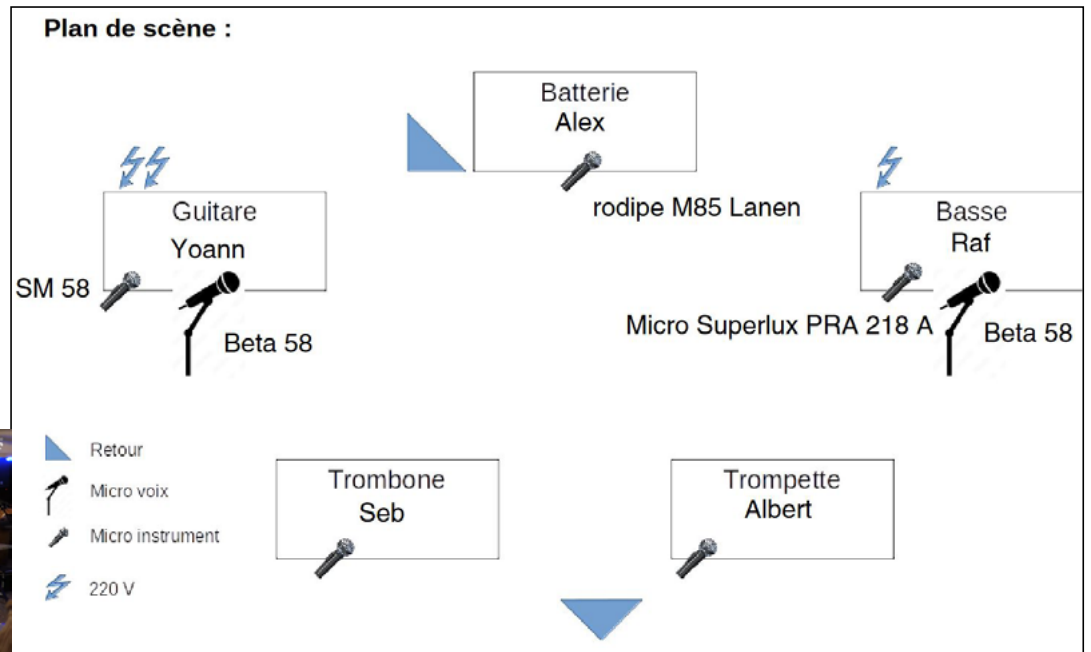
Plan de scène :

Batterie
Alex

rodipe M85 Lanen

Guitare
Yoann

SM 58

Beta 58

Basse
Raf

Micro Superlux PRA 218 A

Beta 58

Retour

Micro voix

Micro instrument

220 V

Trombone
Seb

Trompette
Albert